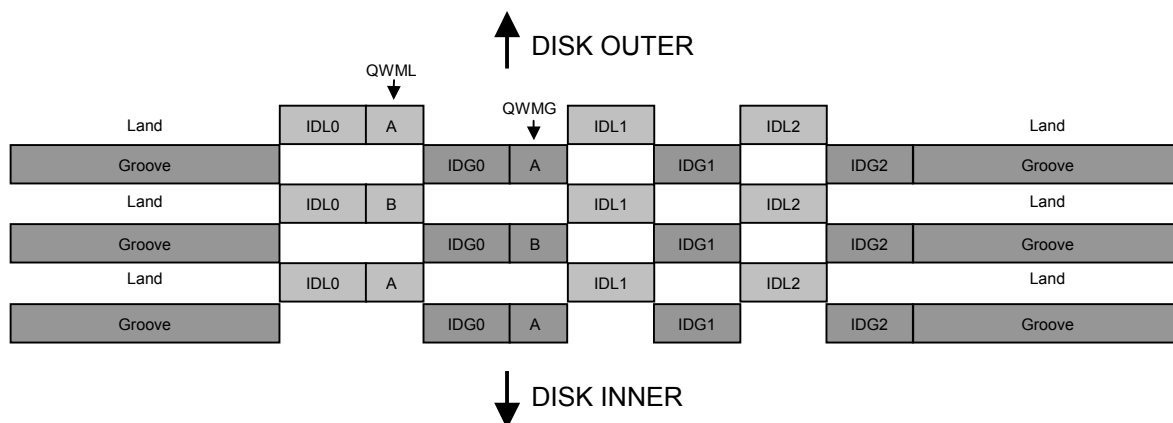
DISK OUTER

QWML

QWMG

Land IDL0 A IDL1 IDL2 Land

Groove IDG0 A IDG1 IDG2 Groove

Land IDL0 B IDL1 IDL2 Land

Groove IDG0 B IDG1 IDG2 Groove

Land IDL0 A IDL1 IDL2 Land

Groove IDG0 A IDG1 IDG2 Groove

DISK INNER